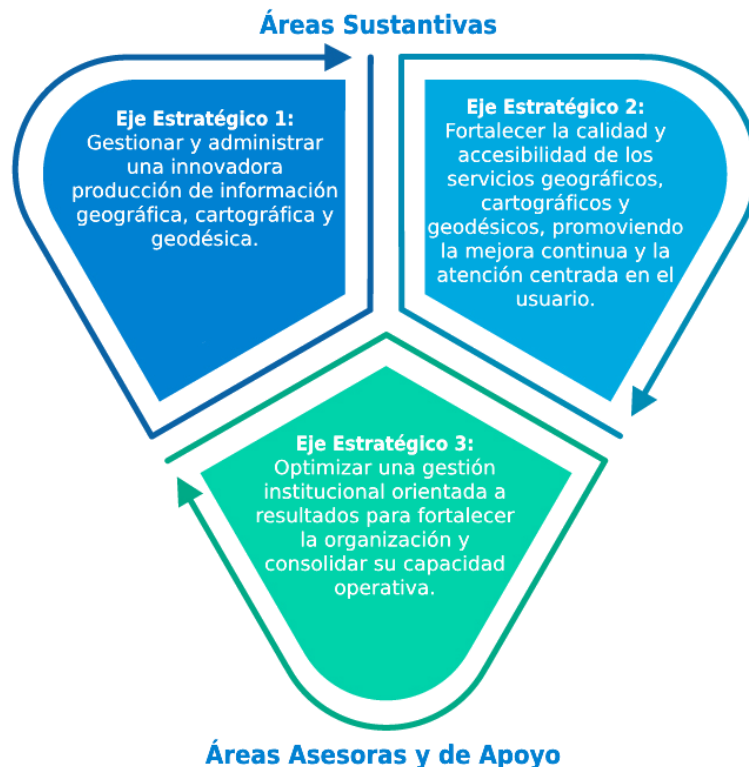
Áreas Sustantivas

Eje Estratégico 1:
Gestionar y administrar una innovadora producción de información geográfica, cartográfica y geodésica.

Eje Estratégico 2:
Fortalecer la calidad y accesibilidad de los servicios geográficos, cartográficos y geodésicos, promoviendo la mejora continua y la atención centrada en el usuario.

Eje Estratégico 3:
Optimizar una gestión institucional orientada a resultados para fortalecer la organización y consolidar su capacidad operativa.

Áreas Asesoras y de Apoyo